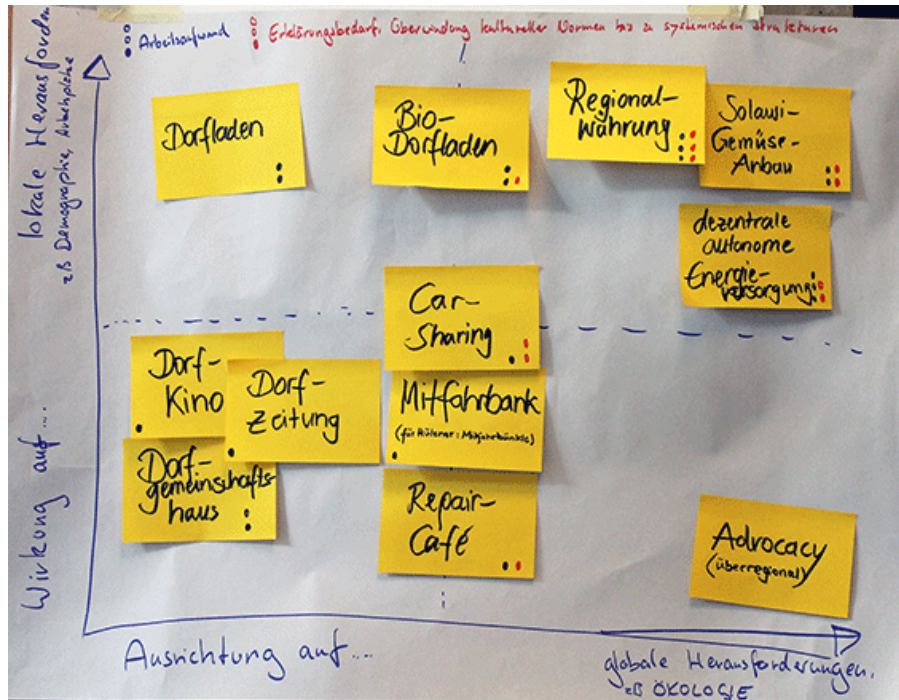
Arbeitsaufwand
Erklärungsbedarf, Überwindung kultureller Normen bis zu systemischen Strukturen

Wirkung auf...
lokale Herausforderungen
z.B. Demographie, Arbeitsplätze

Dorfladen

Bio-Dorfladen

Regionalwährung

Solawi-Gemüse-Anbau

dezentrale autonome Energieversorgung

Car-Sharing

Dorf-Kino

Dorf-Zeitung

Mitfahrbank
(für Mitfahrer: Mitfahrbänkle)

Dorf-gemeinschaftshaus

Repair-Café

Advocacy
(überregional)

Ausrichtung auf...
globale Herausforderungen,
z.B. ÖKOLOGIE